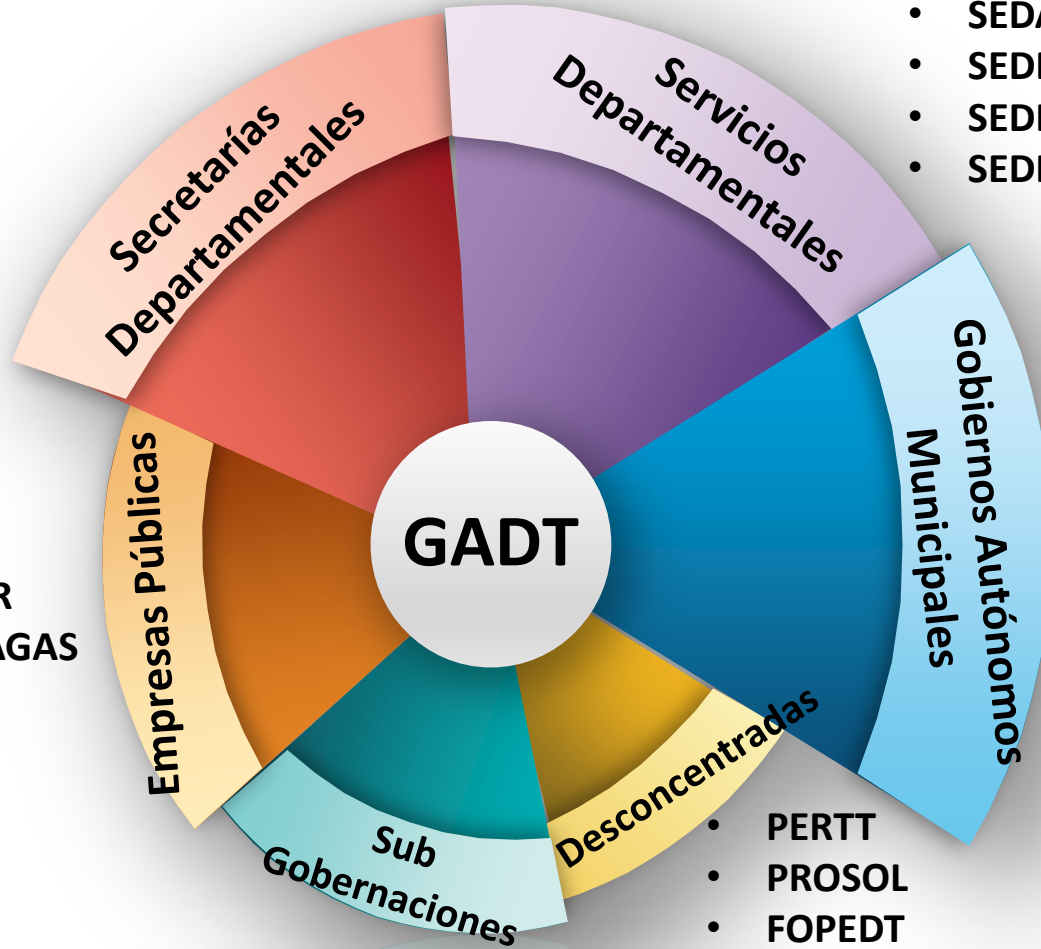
• SED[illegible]
• SED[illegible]
• SED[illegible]
• SED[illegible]

Secretarías Departamentales

Servicios Departamentales

Gobiernos Autónomos Municipales

Empresas Públicas

GADT

R
AGAS

Sub Gobernaciones

Desconcentradas

• PERTT
• PROSOL
• FOPEDT